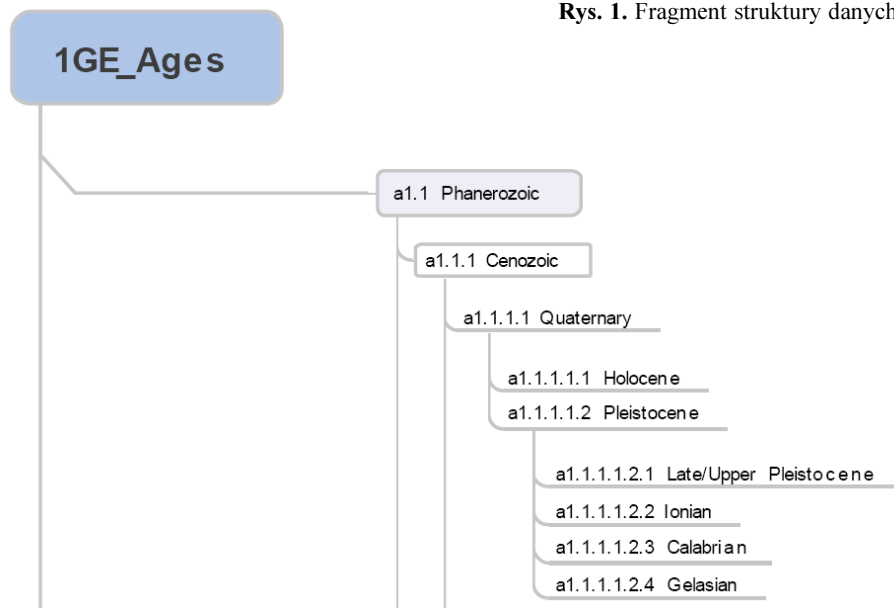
Rys. 1. Fragment struktury danych

1GE_Ages

a1.1 Phanerozoic

a1.1.1 Cenozoic

a1.1.1.1 Quaternary

a1.1.1.1.1 Holocene

a1.1.1.1.2 Pleistocene

a1.1.1.1.2.1 Late/Upper Pleistocene

a1.1.1.1.2.2 Ionian

a1.1.1.1.2.3 Calabrian

a1.1.1.1.2.4 Gelasian